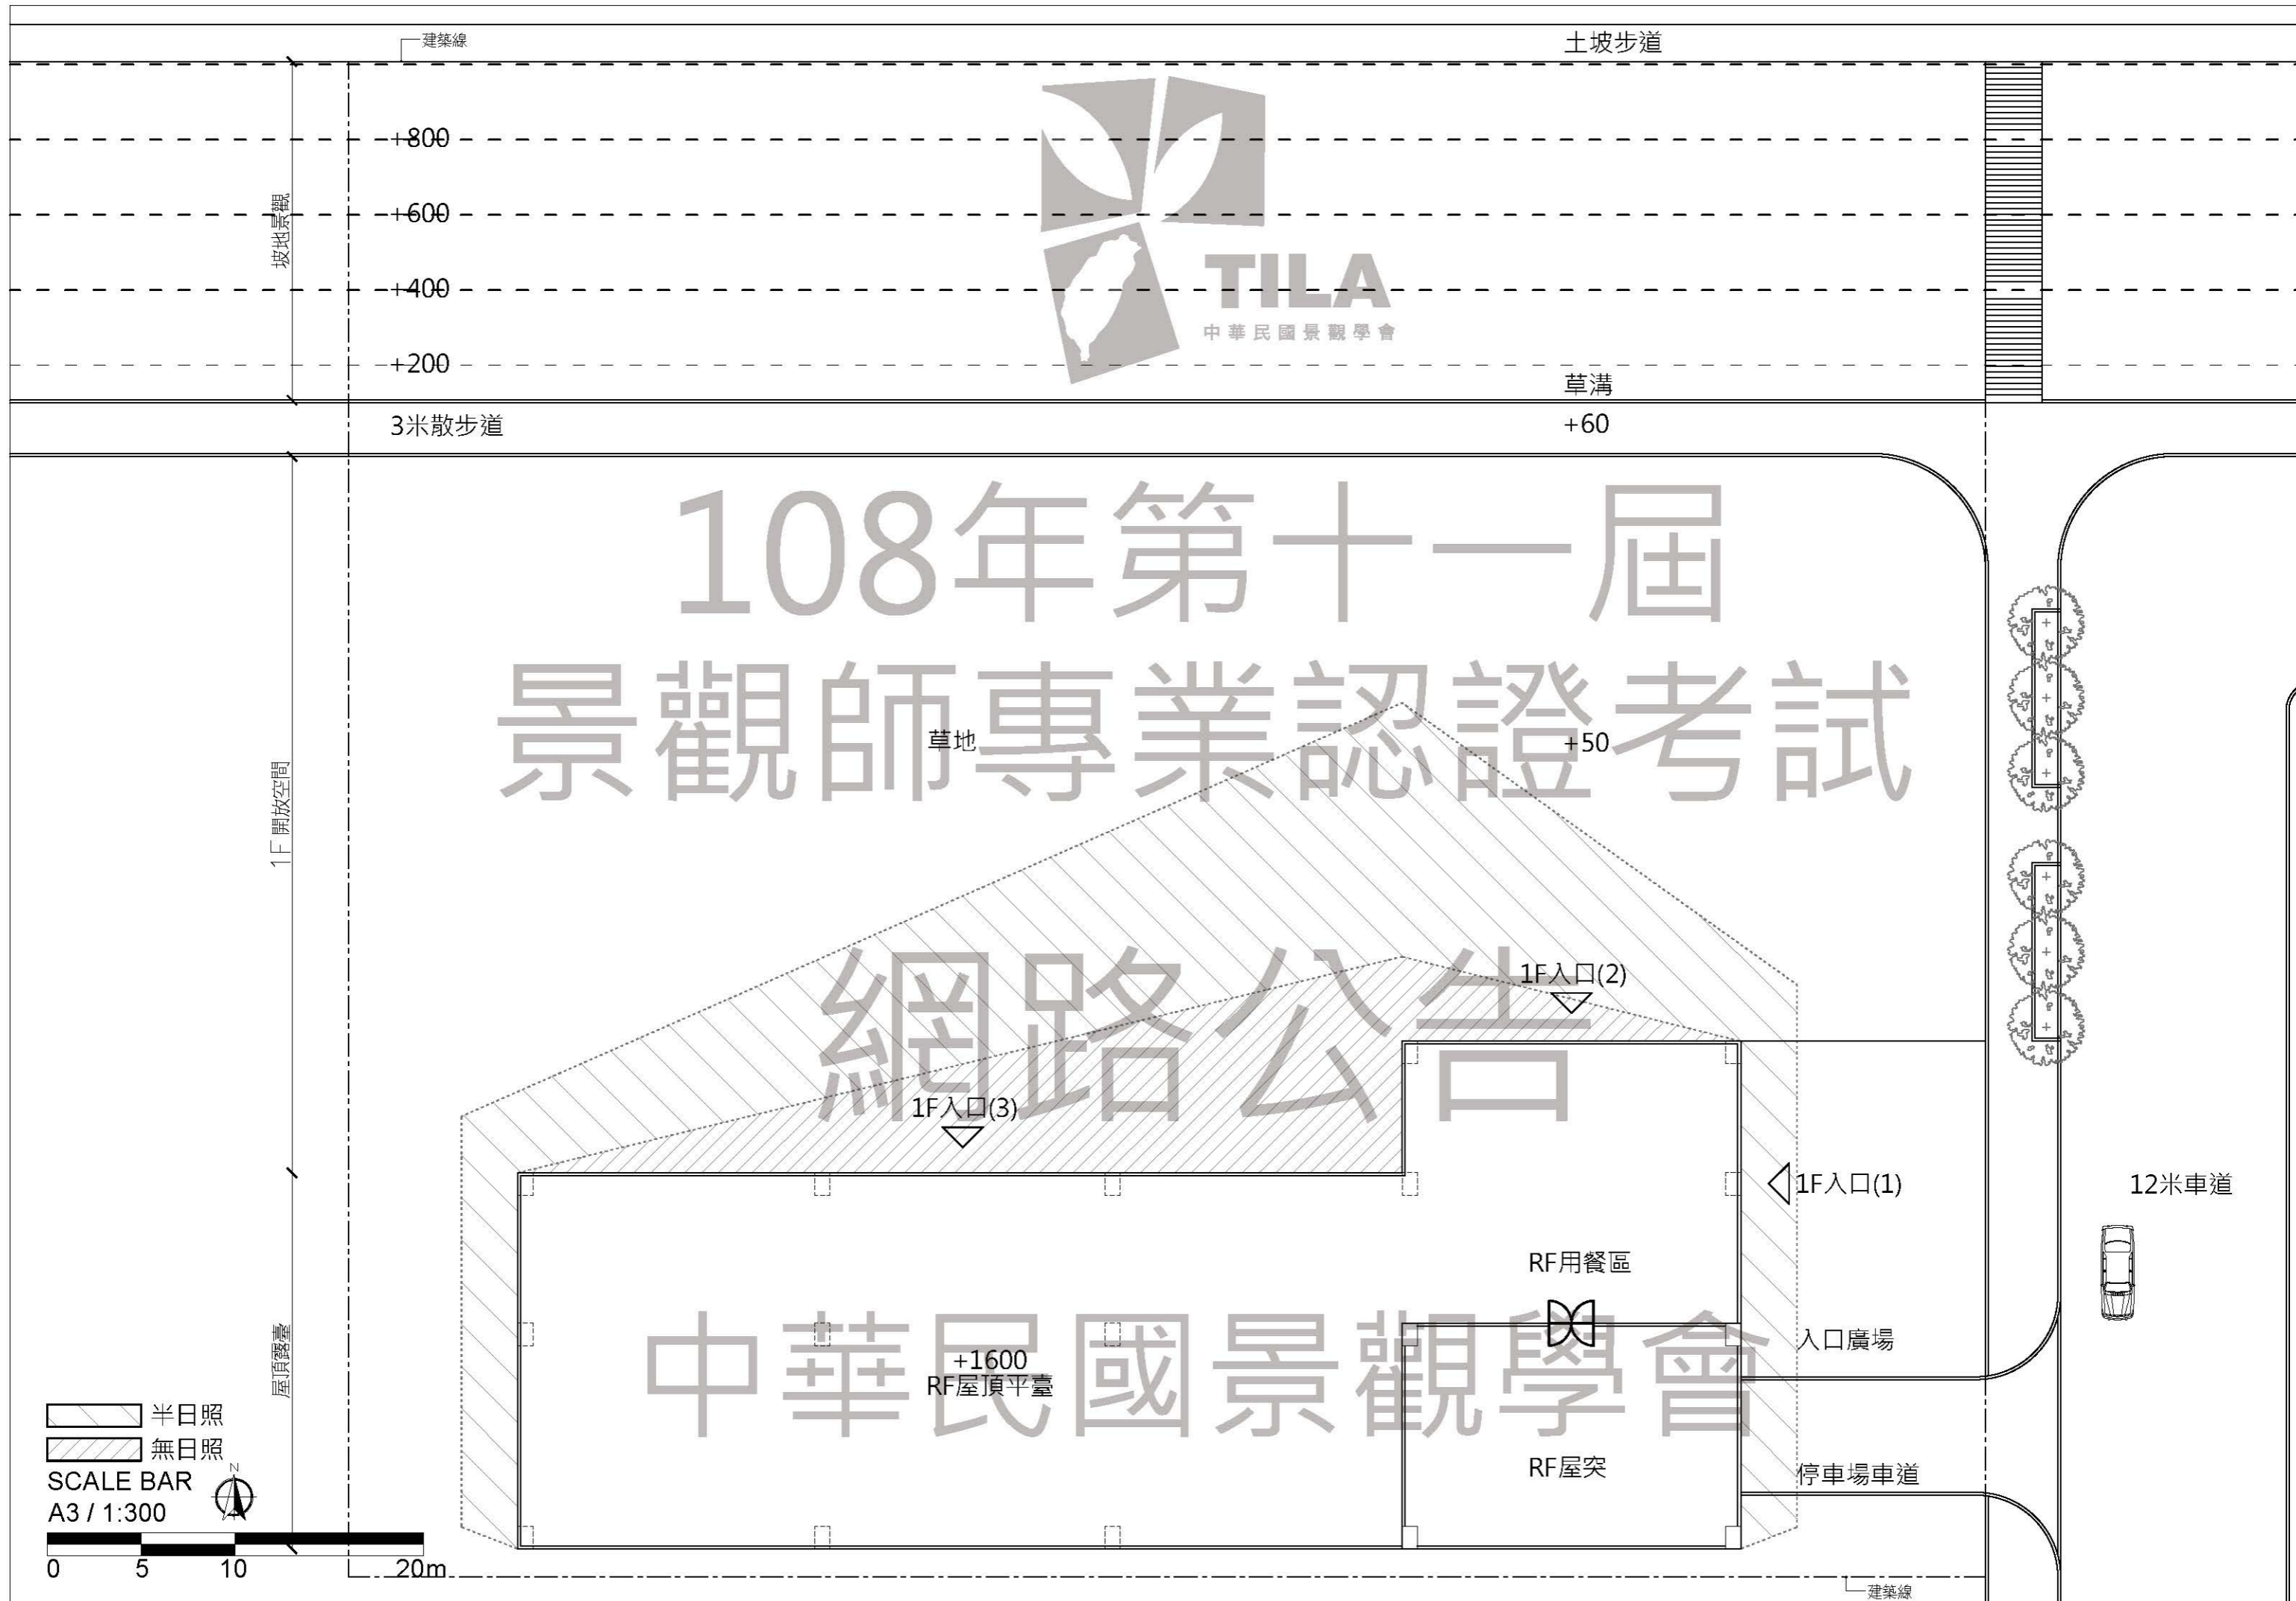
建築線
土坡步道
+800
+600
坡地景觀
+400
TILA
中華民國景觀學會
+200
草溝
3米散步道
+60
108年第十一屆
景觀師專業認證考試
草地
+50
1F開放空間
網路公告
1F入口(2)
1F入口(3)
1F入口(1)
12米車道
RF用餐區
入口廣場
+1600
RF屋頂平臺
屋頂露臺
中華民國景觀學會
半日照
無日照
SCALE BAR
A3 / 1:300
RF屋突
停車場車道
0 5 10 20m
建築線